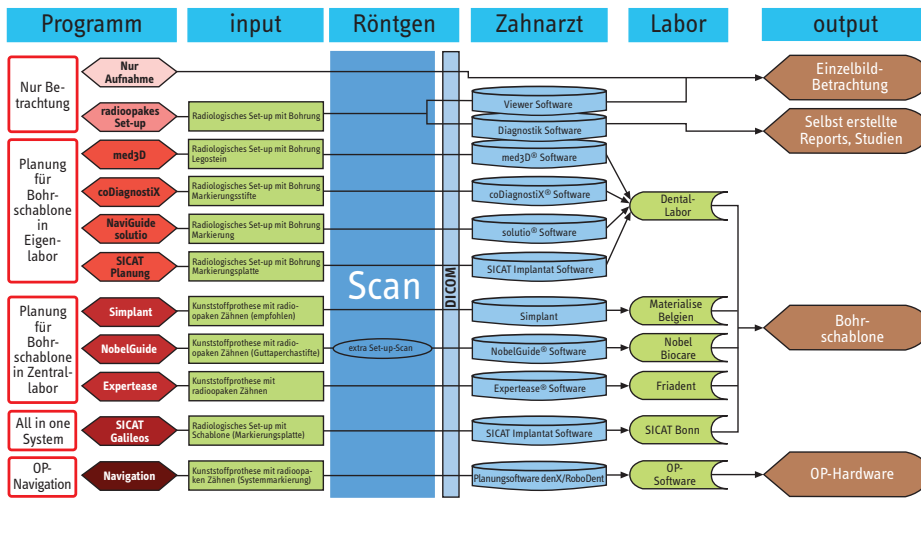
Programm | input | Röntgen | Zahnarzt | Labor | output

Nur Betrachtung

Nur Aufnahme

radioopakes Set-up

Radiologisches Set-up mit Bohrung

Planung für Bohrschablone in Eigenlabor

med3D

Radiologisches Set-up mit Bohrung Legostein

coDiagnostiX

Radiologisches Set-up mit Bohrung Markierungsstifte

NaviGuide solutio

Radiologisches Set-up mit Bohrung Markierung

SICAT Planung

Radiologisches Set-up mit Bohrung Markierungsplatte

Planung für Bohrschablone in Zentrallabor

Simplant

Kunststoffprothese mit radioopaken Zähnen (empfohlen)

NobelGuide

Kunststoffprothese mit radioopaken Zähnen (Guttaperchastifte)

Expertease

Kunststoffprothese mit radioopaken Zähnen

All in one System

SICAT Galileos

Radiologisches Set-up mit Schablone (Markierungsplatte)

OP-Navigation

Navigation

Kunststoffprothese mit radioopaken Zähnen (Systemmarkierung)

Scan

DICOM

extra Set-up-Scan

Viewer Software

Diagnostik Software

med3D® Software

coDiagnostiX® Software

solutio® Software

SICAT Implantat Software

Simplant

NobelGuide® Software

Expertease® Software

SICAT Implantat Software

Planungssoftware denX/RoboDent

Dental-Labor

Materialise Belgien

Nobel Biocare

Friadent

SICAT Bonn

OP-Software

Einzelbild-Betrachtung

Selbst erstellte Reports, Studien

Bohr-schablone

OP-Hardware